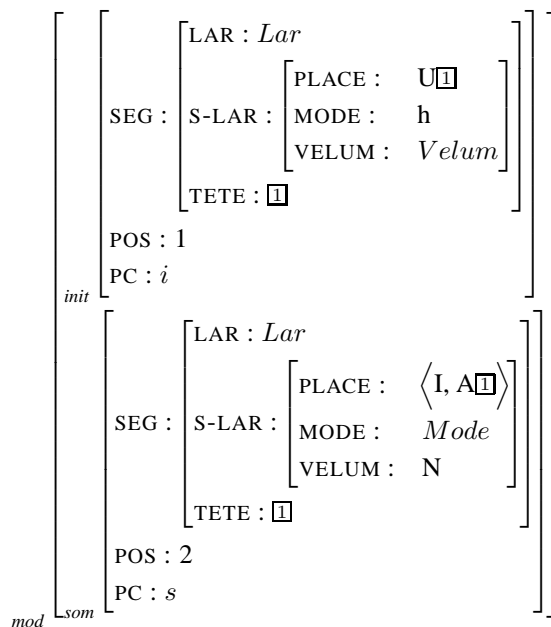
$\left[ \left[ \begin{array}{l} \text{SEG} : \left[ \begin{array}{l} \text{LAR} : Lar \\ \text{S-LAR} : \left[ \begin{array}{ll} \text{PLACE} : & \text{U}\boxed{1} \\ \text{MODE} : & \text{h} \\ \text{VELUM} : & Velum \end{array} \right] \\ \text{TETE} : \boxed{1} \end{array} \right] \\ \text{POS} : 1 \\ \text{PC} : i \end{array} \right]_{init} \left[ \begin{array}{l} \text{SEG} : \left[ \begin{array}{l} \text{LAR} : Lar \\ \text{S-LAR} : \left[ \begin{array}{ll} \text{PLACE} : & \left\langle \text{I}, \text{A}\boxed{1} \right\rangle \\ \text{MODE} : & Mode \\ \text{VELUM} : & \text{N} \end{array} \right] \\ \text{TETE} : \boxed{1} \end{array} \right] \\ \text{POS} : 2 \\ \text{PC} : s \end{array} \right]_{som} \right]_{mod}$